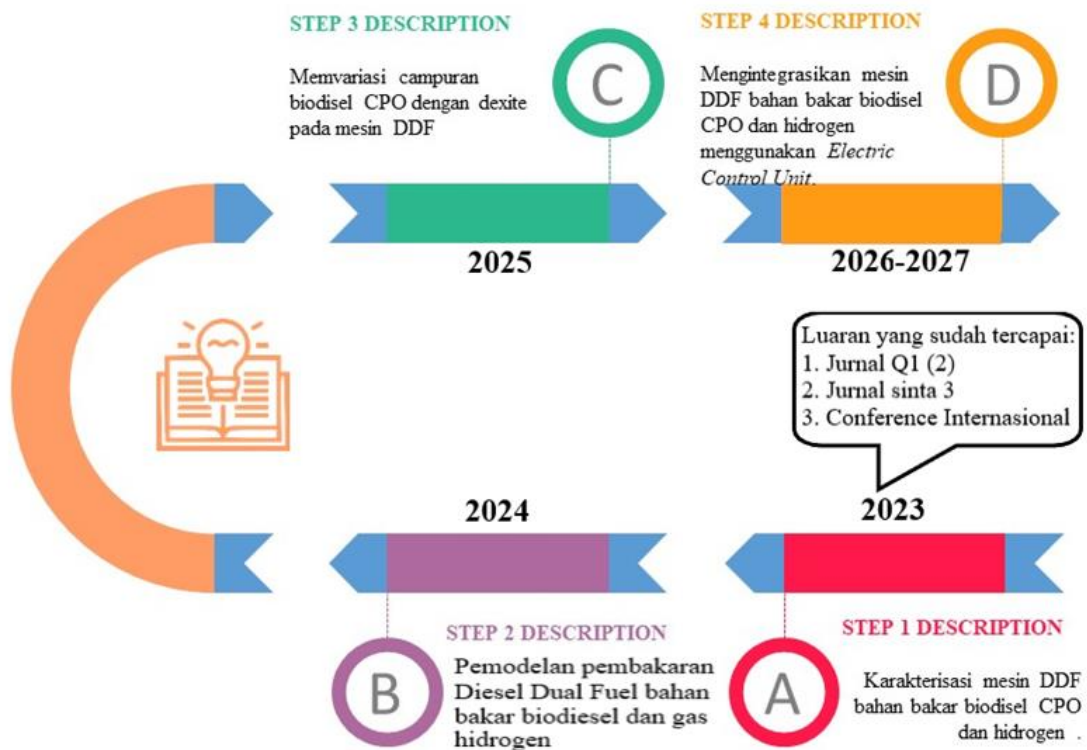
STEP 3 DESCRIPTION

Memvariasi campuran biodisel CPO dengan dexite pada mesin DDF

C

STEP 4 DESCRIPTION

Mengintegrasikan mesin DDF bahan bakar biodisel CPO dan hidrogen menggunakan *Electric Control Unit*.

D

2025

2026-2027

Luaran yang sudah tercapai:
1. Jurnal Q1 (2)
2. Jurnal sinta 3
3. Conference Internasional

2024

2023

B

STEP 2 DESCRIPTION

Pemodelan pembakaran Diesel Dual Fuel bahan bakar biodiesel dan gas hidrogen

A

STEP 1 DESCRIPTION

Karakterisasi mesin DDF bahan bakar biodisel CPO dan hidrogen .